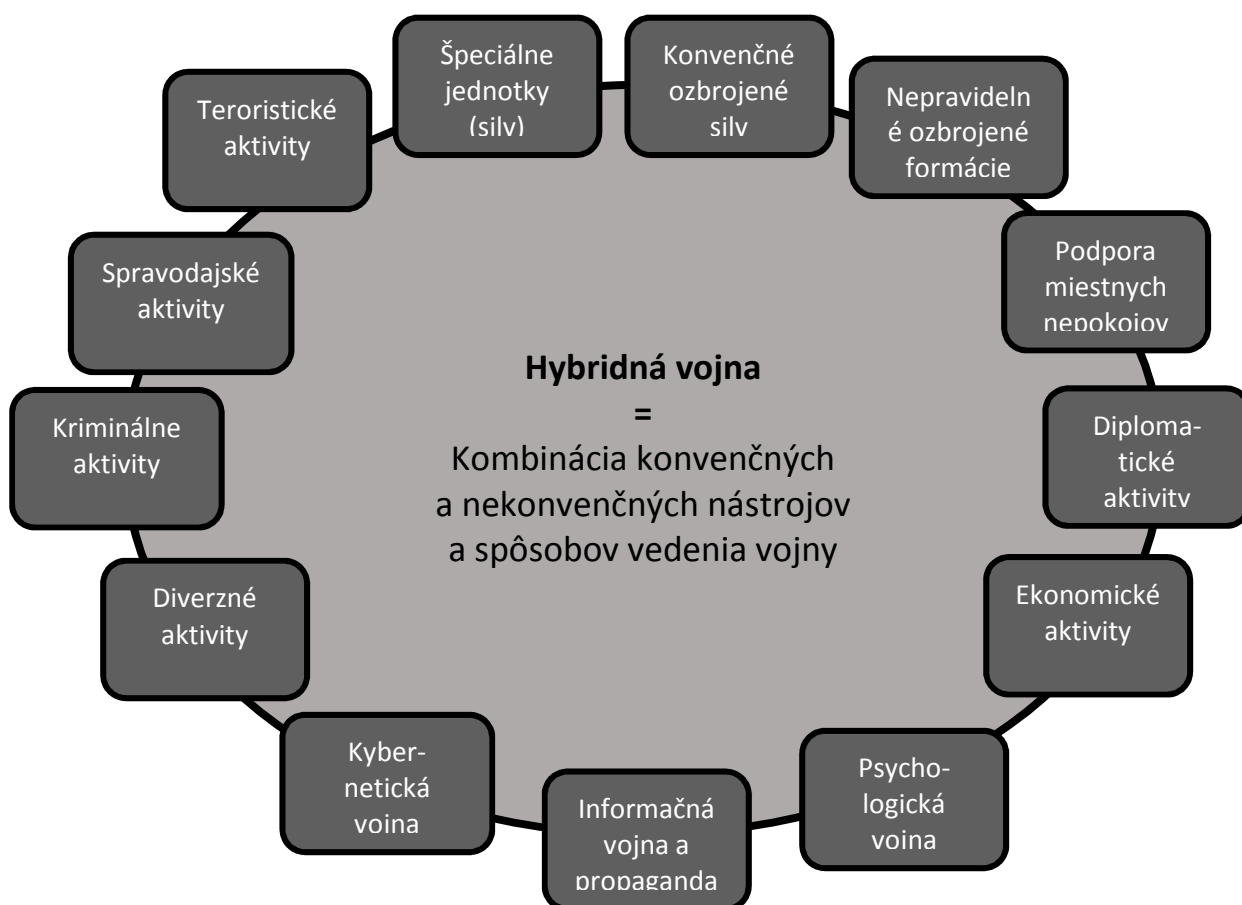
Špeciálne jednotky (sily)

Konvenčné ozbrojené sily

Nepravidelné ozbrojené formácie

Podpora miestnych nepokojov

Diplomatické aktivity

Ekonomické aktivity

Psychologická vojna

Informačná vojna a propaganda

Kybernetická vojna

Diverzné aktivity

Kriminálne aktivity

Spravodajské aktivity

Teroristické aktivity

**Hybridná vojna**
=
Kombinácia konvenčných a nekonvenčných nástrojov a spôsobov vedenia vojny